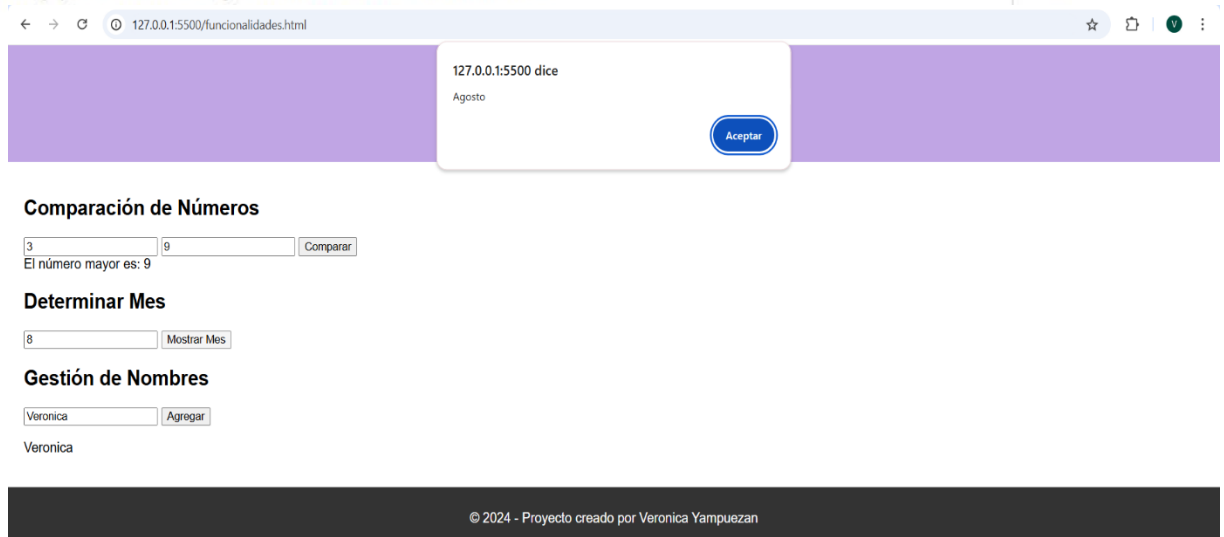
127.0.0.1:5500/funcionalidades.html

V

127.0.0.1:5500 dice

Agosto

Aceptar

Comparación de Números

3 9 Comparar

El número mayor es: 9

Determinar Mes

8 Mostrar Mes

Gestión de Nombres

Veronica Agregar

Veronica

© 2024 - Proyecto creado por Veronica Yampuezan